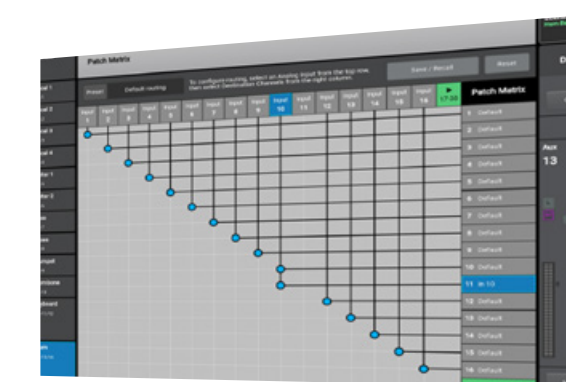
Patch Matrix

Save / Recall

Reset

Preset

Default routing

To configure routing, select an Analog Input from the top row, then select Destination Channels from the right column.

Input 1
Input 2
Input 3
Input 4
Input 5
Input 6
Input 7
Input 8
Input 9
Input 10
Input 11
Input 12
Input 13
Input 14
Input 15
Input 16
17-32

Patch Matrix

1 Default
2 Default
3 Default
4 Default
5 Default
6 Default
7 Default
8 Default
9 Default
10 Default
11 In 10
12 Default
13 Default
14 Default
15 Default
16 Default

Aux
13